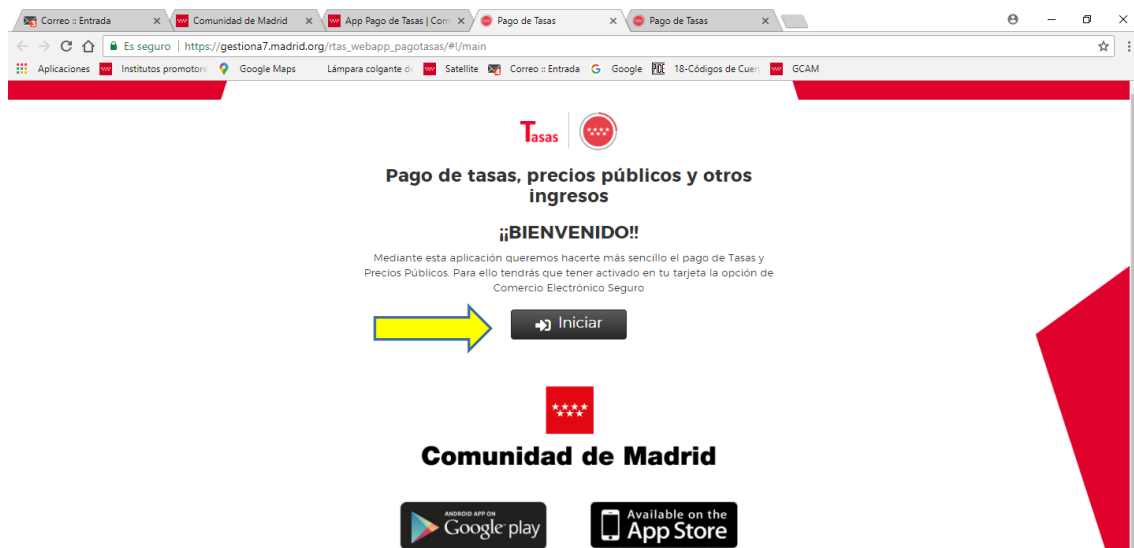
Correo :: Entrada | Comunidad de Madrid | App Pago de Tasas | Com | Pago de Tasas | Pago de Tasas

Es seguro | https://gestiona7.madrid.org/rtas_webapp_pagotasas/#!/main

Aplicaciones | Institutos promotore | Google Maps | Lámpara colgante de | Satellite | Correo :: Entrada | Google | 18-Códigos de Cuer | GCAM

Tasas

Pago de tasas, precios públicos y otros ingresos

¡¡BIENVENIDO!!

Mediante esta aplicación queremos hacerte más sencillo el pago de Tasas y Precios Públicos. Para ello tendrás que tener activado en tu tarjeta la opción de Comercio Electrónico Seguro

Iniciar

Comunidad de Madrid

ANDROID APP ON Google play

Available on the App Store